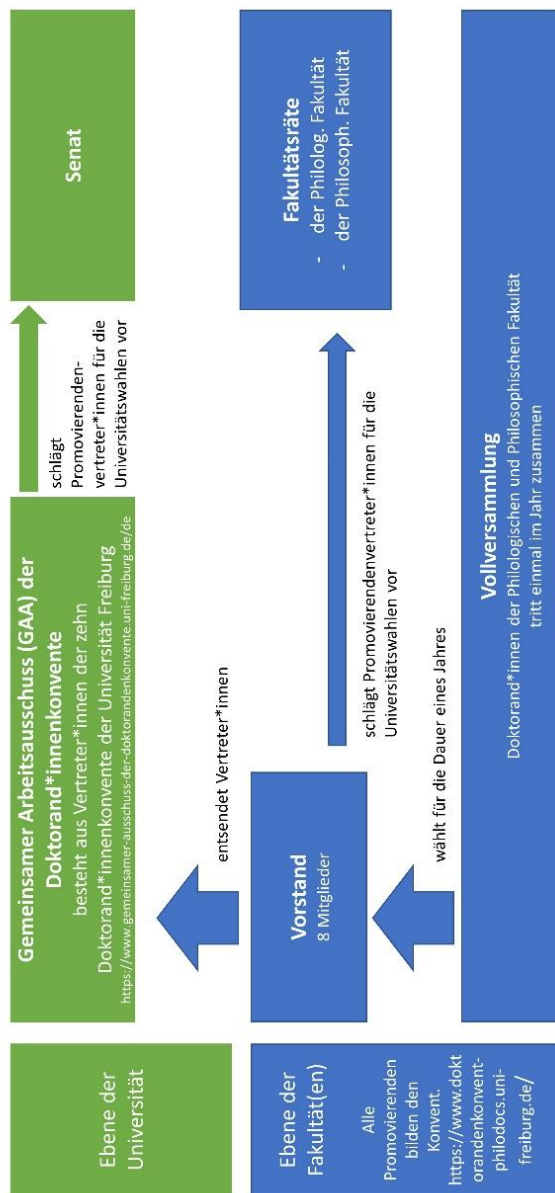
Ebene der Universität

Gemeinsamer Arbeitsausschuss (GAA) der Doktorand*innenkonvente
besteht aus Vertreter*innen der zehn Doktorand*innenkonvente der Universität Freiburg
https://www.gemeinsamer-ausschuss-der-doktorandenkonvente.uni-freiburg.de/de

schlägt Promovierenden-vertreter*innen für die Universitätswahlen vor

Senat

Ebene der Fakultät(en)

Alle Promovierenden bilden den Konvent.
https://www.doktorandenkonvent-philodocs.uni-freiburg.de/

entsendet Vertreter*innen

Vorstand
8 Mitglieder

schlägt Promovierendenvertreter*innen für die Universitätswahlen vor

Fakultätsräte
- der Philolog. Fakultät
- der Philosoph. Fakultät

wählt für die Dauer eines Jahres

Vollversammlung
Doktorand*innen der Philologischen und Philosophischen Fakultät
tritt einmal im Jahr zusammen